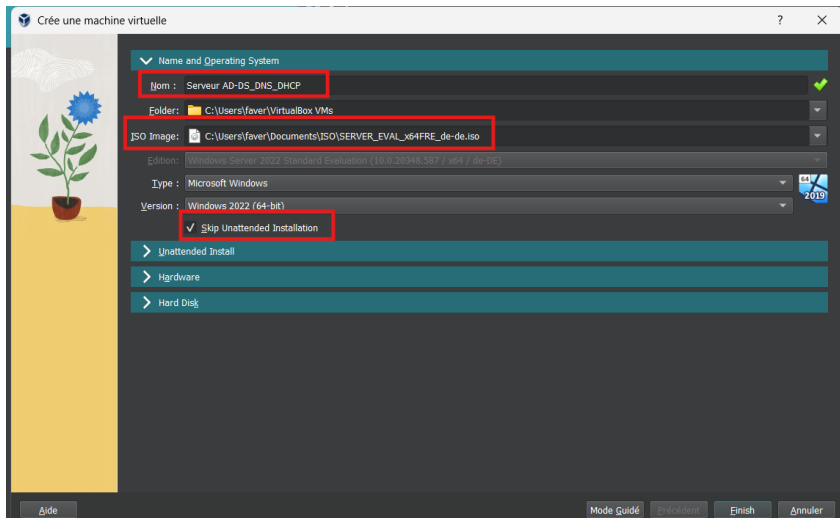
Crée une machine virtuelle

?
×

Name and Operating System

Nom : Serveur AD-DS_DNS_DHCP

Folder: C:\Users\faver\VirtualBox VMs

ISO Image: C:\Users\faver\Documents\ISO\SERVER_EVAL_x64FRE_de-de.iso

Edition: Windows Server 2022 Standard Evaluation (10.0.20348.587 / x64 / de-DE)

Type : Microsoft Windows

Version : Windows 2022 (64-bit)

64
2019

✓ Skip Unattended Installation

Unattended Install

Hardware

Hard Disk

Aide

Mode Guidé

Précédent

Finish

Annuler